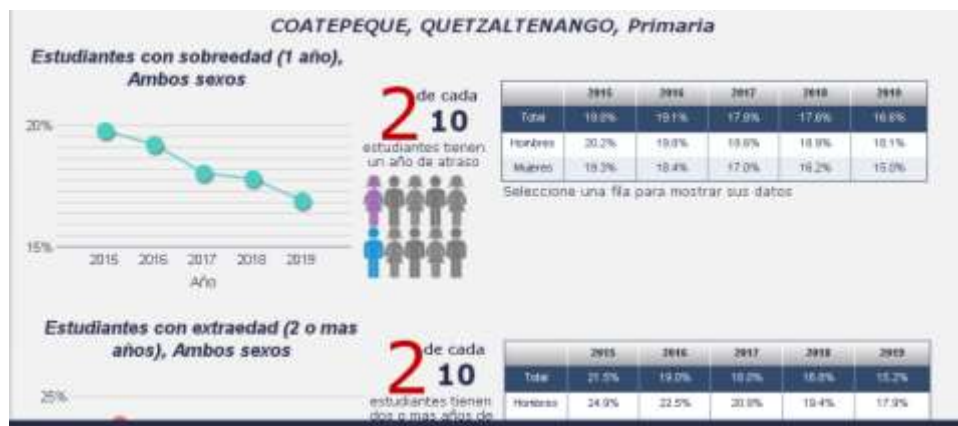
COATEPEQUE, QUETZALTENANGO, Primaria

Estudiantes con sobreedad (1 año), Ambos sexos

20%

15%

2015 2016 2017 2018 2019

Año

2 de cada 10

estudiantes tienen un año de atraso

| | 2015 | 2016 | 2017 | 2018 | 2019 |
|---|---|---|---|---|---|
| Total | 19.8% | 19.1% | 17.9% | 17.6% | 16.8% |
| Hombres | 20.2% | 19.8% | 18.8% | 18.9% | 18.1% |
| Mujeres | 19.3% | 18.4% | 17.0% | 16.2% | 15.0% |

Seleccione una fila para mostrar sus datos

Estudiantes con extraedad (2 o mas años), Ambos sexos

25%

2 de cada 10

estudiantes tienen dos o mas años de

| | 2015 | 2016 | 2017 | 2018 | 2019 |
|---|---|---|---|---|---|
| Total | 21.5% | 19.0% | 18.0% | 16.8% | 15.2% |
| Hombres | 24.9% | 22.5% | 20.9% | 19.4% | 17.9% |